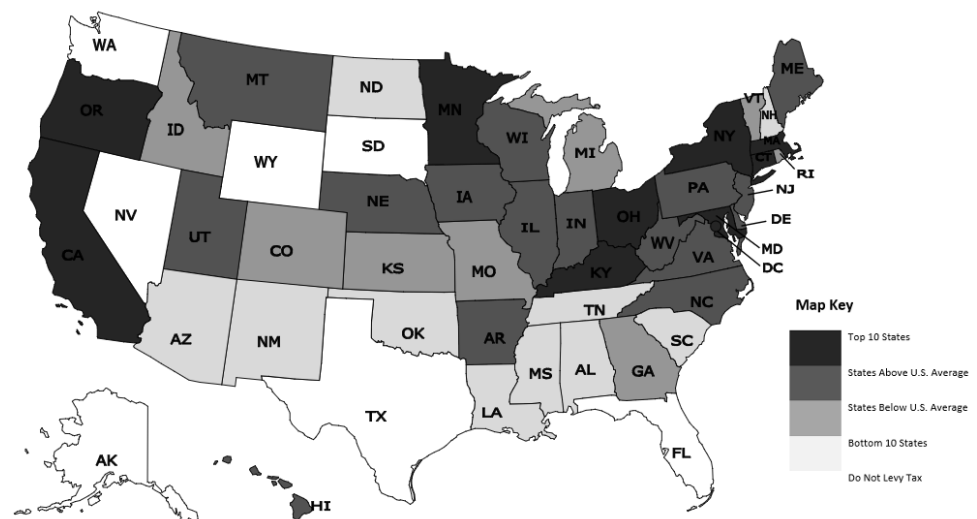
WA
OR
CA
NV
ID
MT
WY
UT
CO
AZ
NM
ND
SD
NE
KS
OK
TX
MN
IA
MO
AR
LA
WI
IL
MI
IN
OH
KY
TN
MS
AL
GA
FL
SC
NC
VA
WV
PA
NY
ME
VT
NH
MA
CT
RI
NJ
DE
MD
DC
AK
HI

Map Key
Top 10 States
States Above U.S. Average
States Below U.S. Average
Bottom 10 States
Do Not Levy Tax